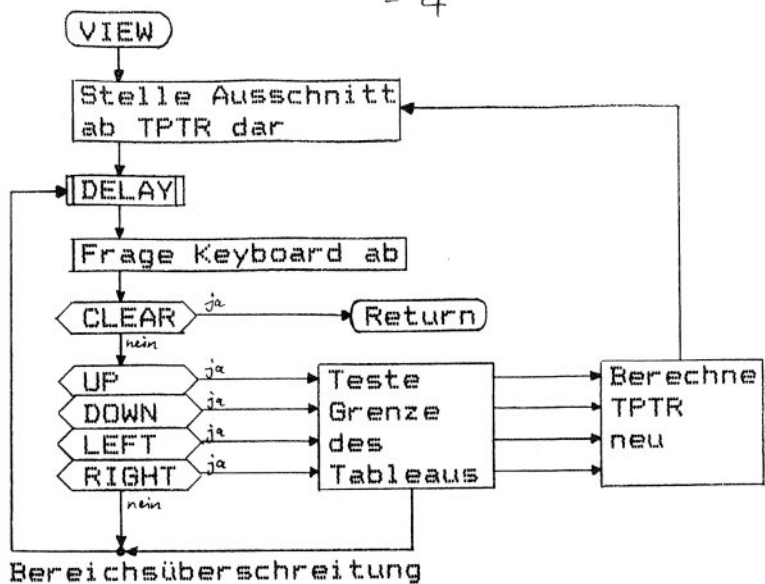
- 4

VIEW

Stelle Ausschnitt ab TPTR dar

DELAY

Frage Keyboard ab

CLEAR

ja

Return

nein

UP

ja

DOWN

ja

LEFT

ja

RIGHT

ja

nein

Teste Grenze des Tableaus

Berechne TPTR neu

Bereichsüberschreitung